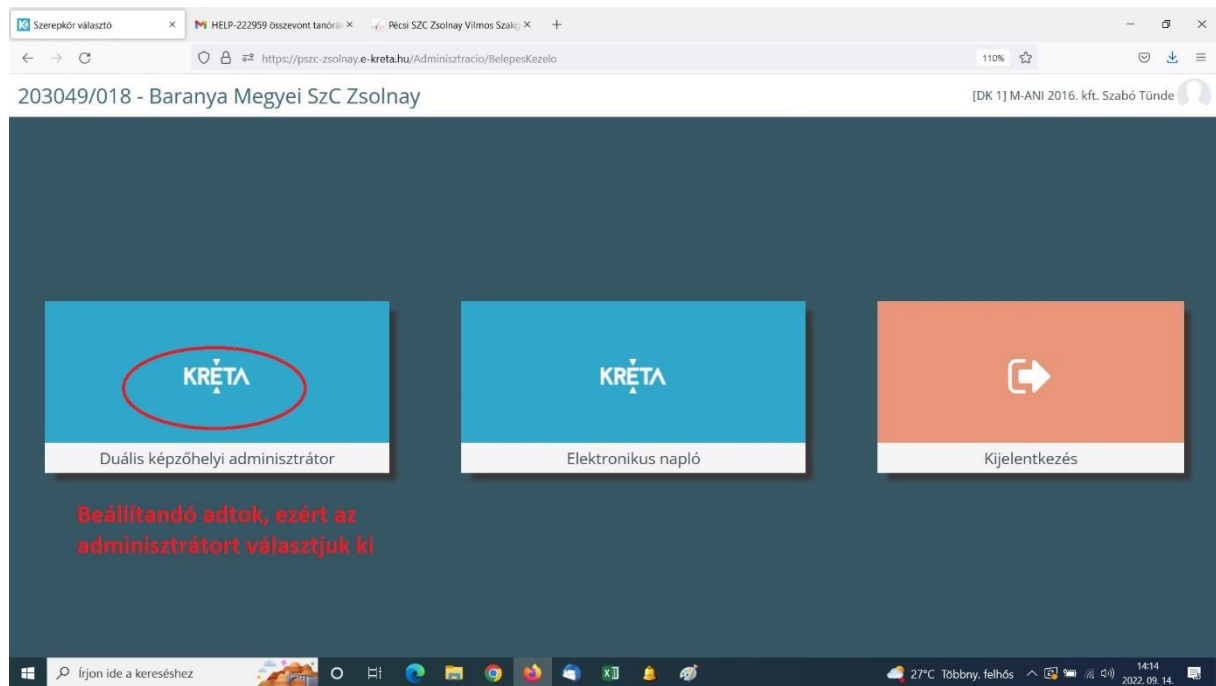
Szerepkör választó ×
HELP-222959 összevont tanórá ×
Pécsi SZC Zsolnay Vilmos Szak ×
+

https://pszc-zsolnay.e-kreta.hu/Adminisztracio/BelepesKezelo
110%

203049/018 - Baranya Megyei SzC Zsolnay
[DK 1] M-ANI 2016. kft. Szabó Tünde

KRETA
Duális képzőhelyi adminisztrátor

KRETA
Elektronikus napló

Kijelentkezés

Beállítandó adtok, ezért az adminisztrátort választjuk ki

Írjon ide a kereséshez
27°C Többny. felhős
14:14
2022. 09. 14.